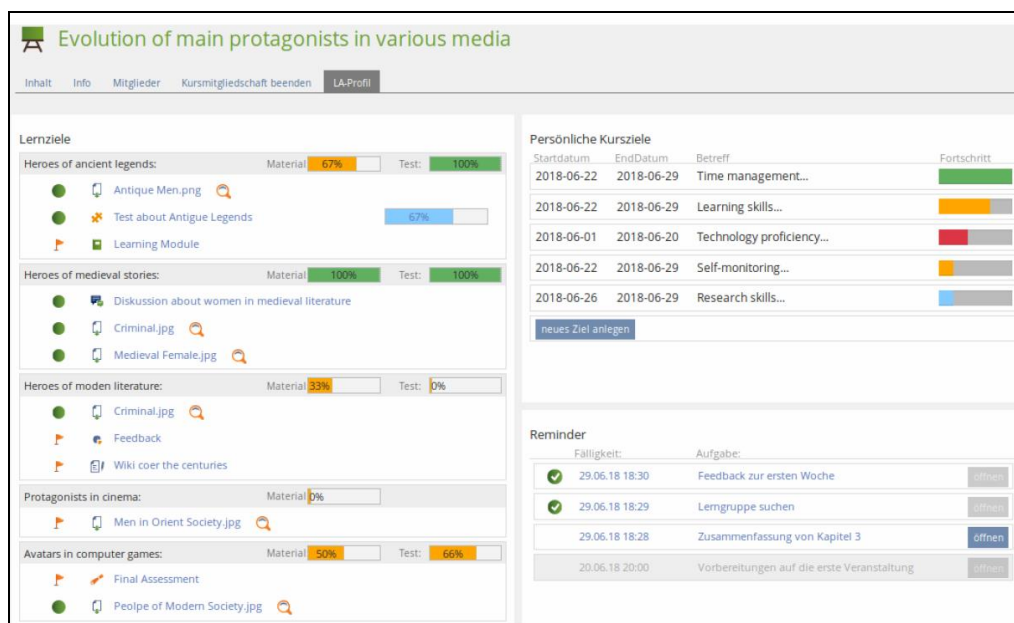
Evolution of main protagonists in various media

Inhalt Info Mitglieder Kursmitgliedschaft beenden LA-Profil

Lernziele

Heroes of ancient legends: Material 67% Test: 100%

Antique Men.png

Test about Antigue Legends 67%

Learning Module

Heroes of medieval stories: Material 100% Test: 100%

Diskussion about women in medieval literature

Criminal.jpg

Medieval Female.jpg

Heroes of moden literature: Material 33% Test: 0%

Criminal.jpg

Feedback

Wiki coer the centuries

Protagonists in cinema: Material 0%

Men in Orient Society.jpg

Avatars in computer games: Material 50% Test: 66%

Final Assessment

Peolpe of Modern Society.jpg

Persönliche Kursziele

| Startdatum | EndDatum | Betreff | Fortschritt |
|---|---|---|---|
| 2018-06-22 | 2018-06-29 | Time management... | |
| 2018-06-22 | 2018-06-29 | Learning skills... | |
| 2018-06-01 | 2018-06-20 | Technology proficiency... | |
| 2018-06-22 | 2018-06-29 | Self-monitoring... | |
| 2018-06-26 | 2018-06-29 | Research skills... | |

neues Ziel anlegen

Reminder

| Fälligkeit: | Aufgabe: | |
|---|---|---|
| 29.06.18 18:30 | Feedback zur ersten Woche | öffnen |
| 29.06.18 18:29 | Lerngruppe suchen | öffnen |
| 29.06.18 18:28 | Zusammenfassung von Kapitel 3 | öffnen |
| 20.06.18 20:00 | Vorbereitungen auf die erste Veranstaltung | öffnen |